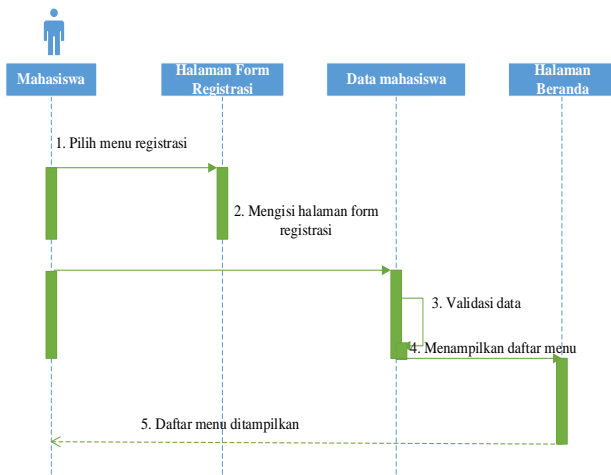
Mahasiswa

Halaman Form Registrasi

Data mahasiswa

Halaman Beranda

1. Pilih menu registrasi

2. Mengisi halaman form registrasi

3. Validasi data

4. Menampilkan daftar menu

5. Daftar menu ditampilkan